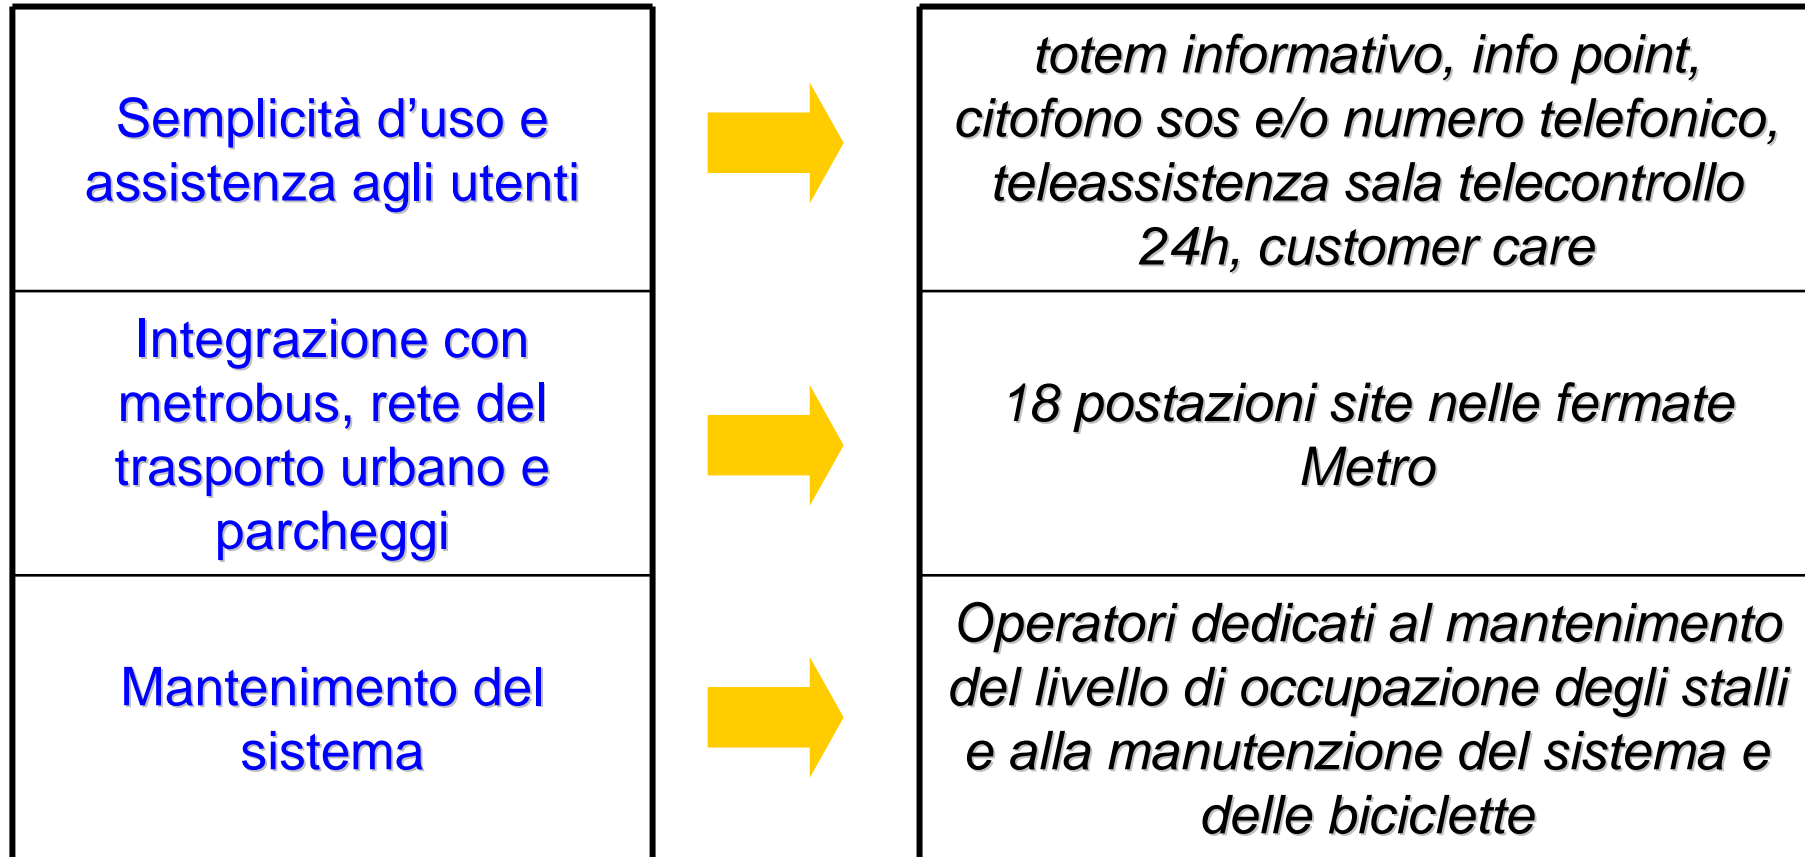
Semplicità d’uso e assistenza agli utenti

Integrazione con metrobus, rete del trasporto urbano e parcheggi

Mantenimento del sistema

totem informativo, info point, citofono sos e/o numero telefonico, teleassistenza sala telecontrollo 24h, customer care

18 postazioni site nelle fermate Metro

Operatori dedicati al mantenimento del livello di occupazione degli stalli e alla manutenzione del sistema e delle biciclette